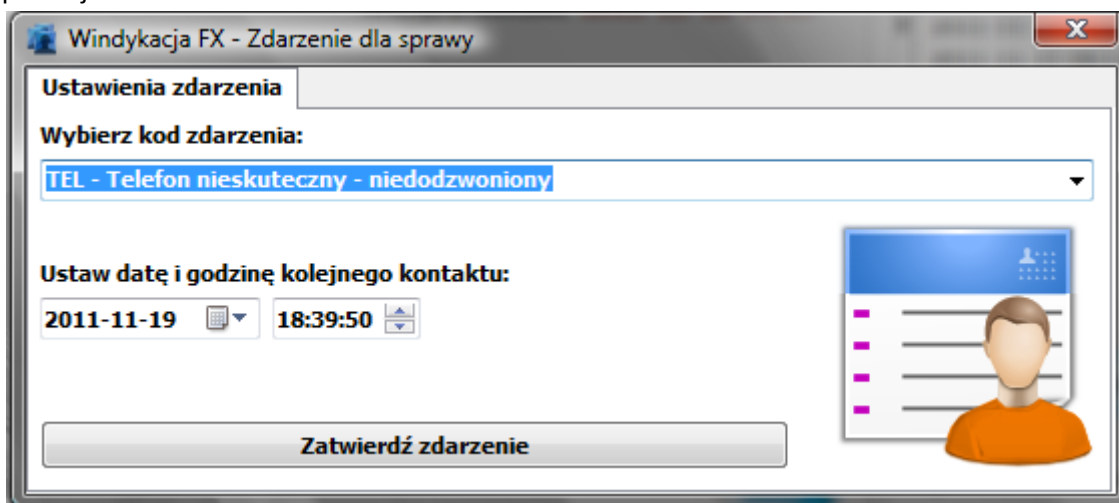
Windykacja FX - Zdarzenie dla sprawy

Ustawienia zdarzenia

Wybierz kod zdarzenia:

TEL - Telefon nieskuteczny - niedodzwoniony

Ustaw datę i godzinę kolejnego kontaktu:

2011-11-19

18:39:50

Zatwierdź zdarzenie